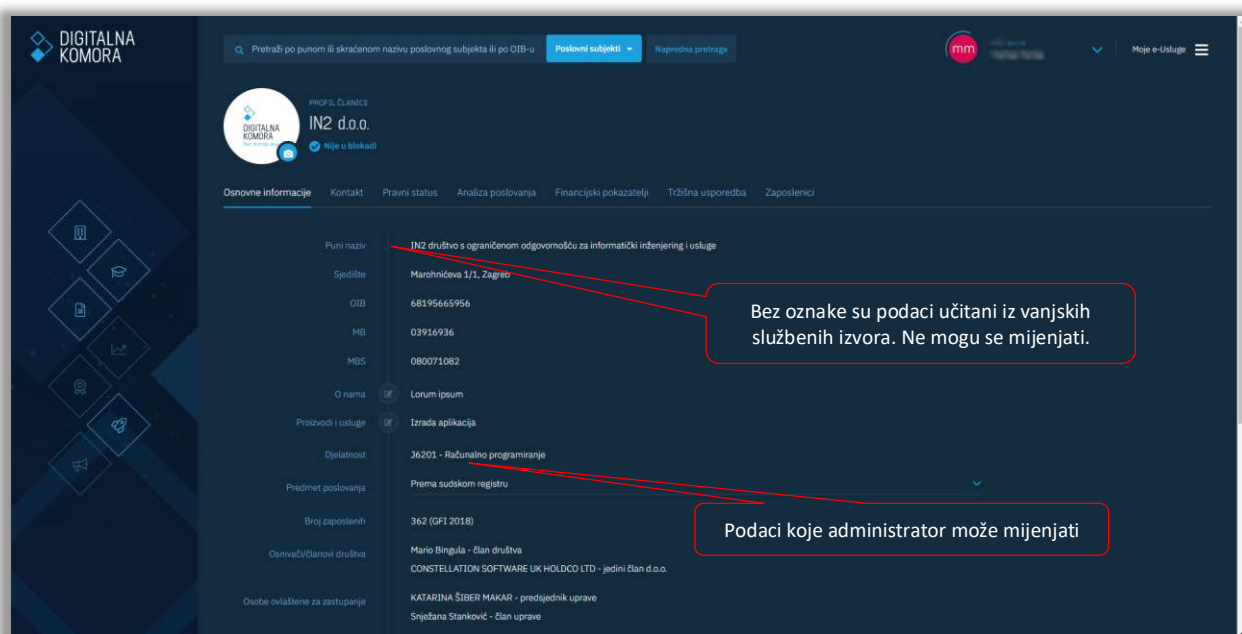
DIGITALNA KOMORA

Pretraži po punom ili skraćenom nazivu poslovnog subjekta ili po OIB-u | Poslovni subjekti | Napredna pretraga

mm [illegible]

Moje e-Usluge

DIGITALNA KOMORA

PROFIL ČLANICE
IN2 d.o.o.
Nije u blokadi

Osnovne informacije | Kontakt | Pravni status | Analiza poslovanja | Financijski pokazatelji | Tržišna usporedba | Zaposlenici

| | |
|---|---|
| Puni naziv | IN2 društvo s ograničenom odgovornošću za informatički inženjering i usluge |
| Sjedište | Marohnićeva 1/1, Zagreb |
| OIB | 68195665956 |
| MB | 03916936 |
| MBS | 080071082 |
| O nama | Lorum ipsum |
| Proizvodi i usluge | Izrada aplikacija |
| Djelatnost | J6201 - Računalno programiranje |
| Predmet poslovanja | Prema sudskom registru |
| Broj zaposlenih | 362 (GFI 2018) |
| Osnivači/članovi društva | Mario Bingula - član društva<br>CONSTELLATION SOFTWARE UK HOLDCO LTD - jedini član d.o.o. |
| Osobe ovlaštene za zastupanje | KATARINA ŠIBER MAKAR - predsjednik uprave<br>Snježana Stanković - član uprave |

Bez oznake su podaci učitani iz vanjskih službenih izvora. Ne mogu se mijenjati.

Podaci koje administrator može mijenjati